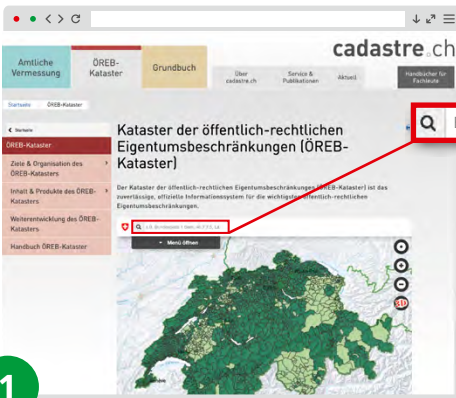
cadastre.ch

Amtliche Vermessung

ÖREB-Kataster

Grundbuch

Über cadastre.ch

Service & Publikationen

Aktuell

Handbücher für Fachleute

Startseite ÖREB-Kataster

< Startseite

ÖREB-Kataster

Ziele & Organisation des ÖREB-Katasters

Inhalt & Produkte des ÖREB-Katasters

Weiterentwicklung des ÖREB-Katasters

Handbuch ÖREB-Kataster

Kataster der öffentlich-rechtlichen Eigentumsbeschränkungen (ÖREB-Kataster)

Der Kataster der öffentlich-rechtlichen Eigentumsbeschränkungen (ÖREB-Kataster) ist das zuverlässige, offizielle Informationssystem für die wichtigsten öffentlich-rechtlichen Eigentumsbeschränkungen.

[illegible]

Menü öffnen

1